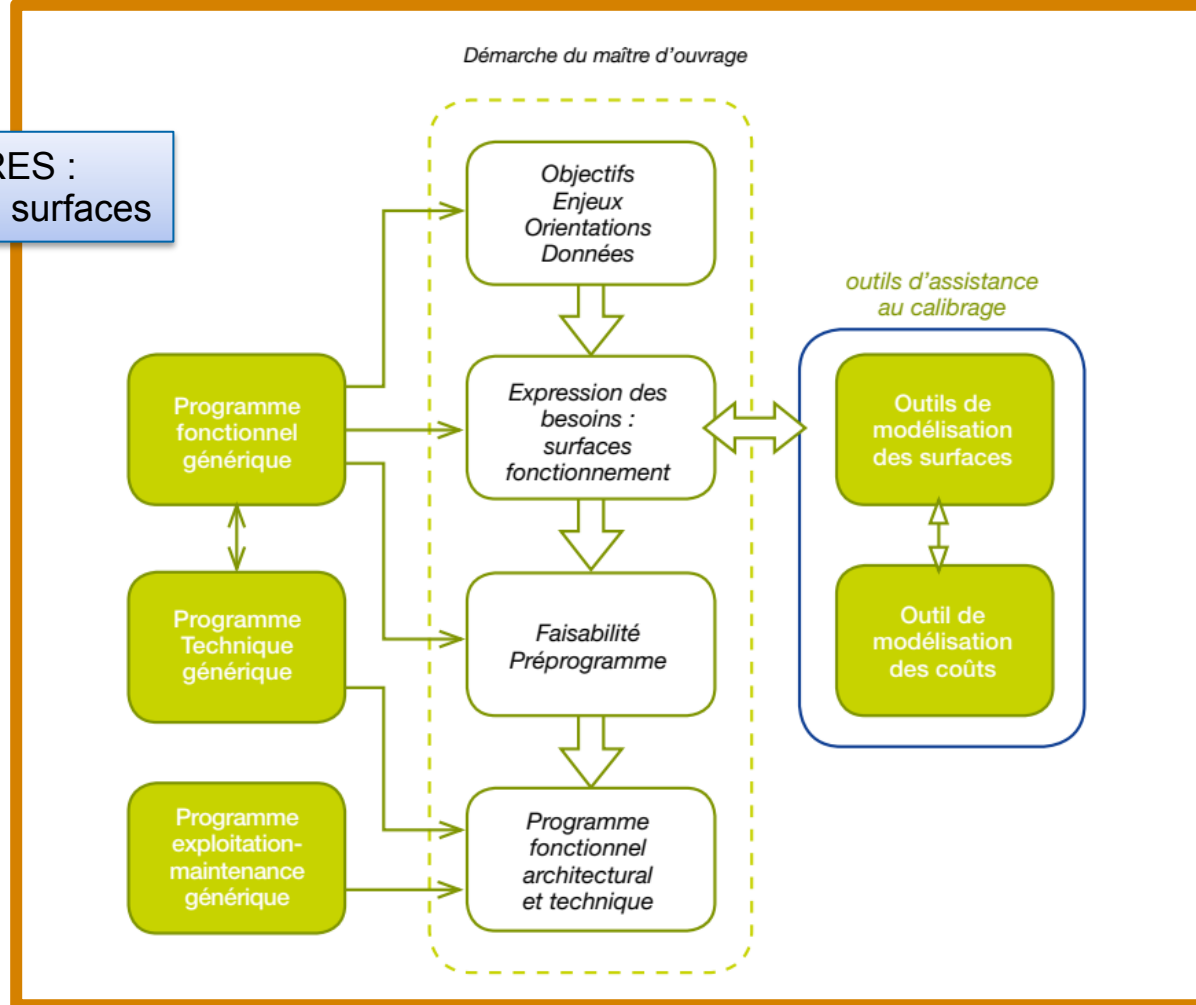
Démarche du maître d'ouvrage

RES :
surfaces

Objectifs
Enjeux
Orientations
Données

outils d'assistance au calibrage

Programme fonctionnel générique

Expression des besoins : surfaces fonctionnement

Outils de modélisation des surfaces

Programme Technique générique

Faisabilité
Préprogramme

Outil de modélisation des coûts

Programme exploitation-maintenance générique

Programme fonctionnel architectural et technique